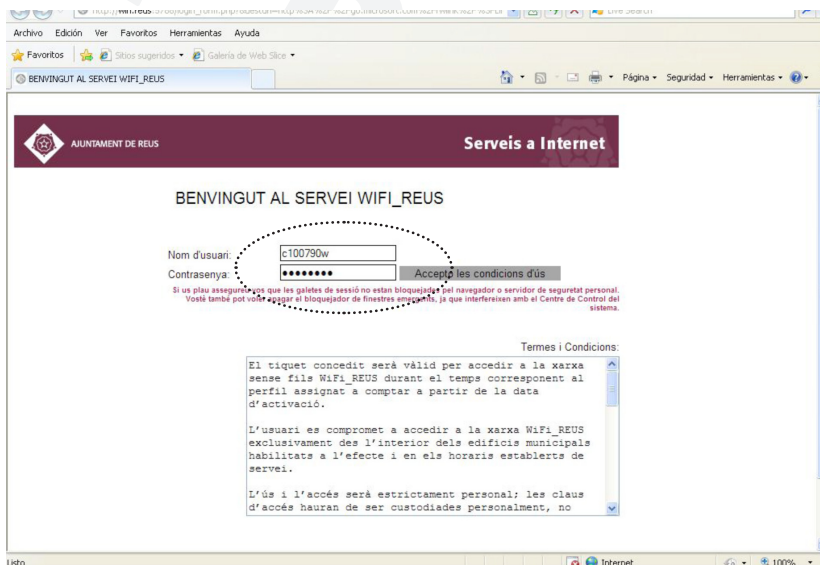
http://wifi.reus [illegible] Live Search

Archivo Edición Ver Favoritos Herramientas Ayuda

Favoritos Sitios sugeridos Galería de Web Slice

BENVINGUT AL SERVEI WIFI_REUS

Página Seguridad Herramientas

AJUNTAMENT DE REUS

Serveis a Internet

BENVINGUT AL SERVEI WIFI_REUS

Nom d'usuari: c100790w

Contrasenya: ••••••••

Accepto les condicions d'ús

Si us plau assegureu-vos que les galetes de sessió no estan bloquejades pel navegador o servidor de seguretat personal. Vosté també pot voler apagar el bloquejador de finestres emergents, ja que interfereixen amb el Centre de Control del sistema.

Termes i Condicions:

El tiquet concedit serà vàlid per accedir a la xarxa sense fils WiFi_REUS durant el temps corresponent al perfil assignat a comptar a partir de la data d'activació.

L'usuari es compromet a accedir a la xarxa WiFi_REUS exclusivament des l'interior dels edificis municipals habilitats a l'efecte i en els horaris establerts de servei.

L'ús i l'accés serà estrictament personal; les claus d'accés hauran de ser custodiades personalment, no

Listo

Internet

100%